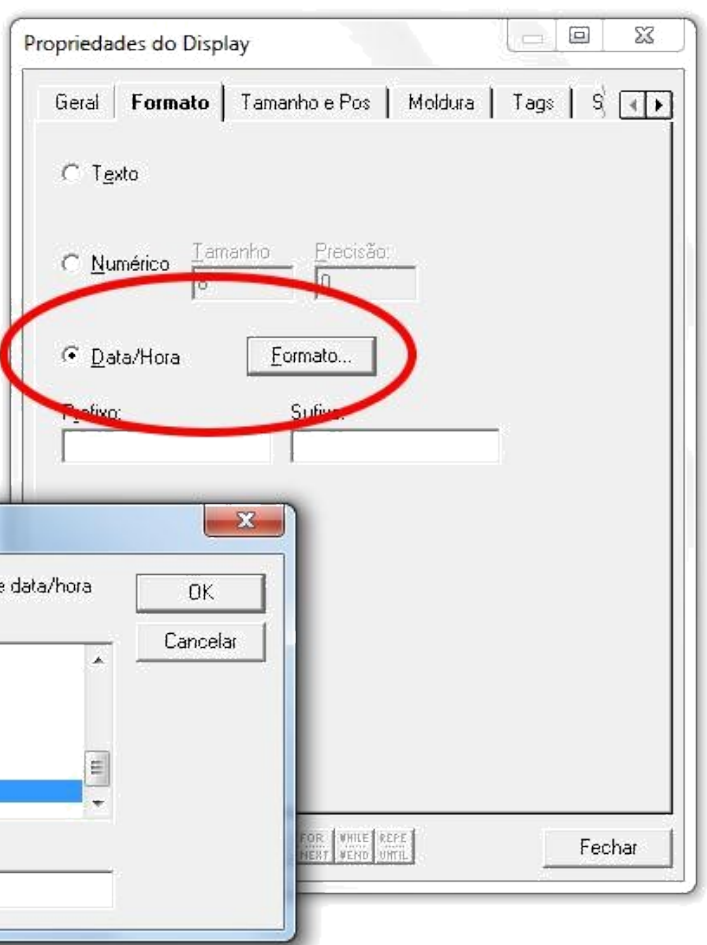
Propriedades do Display

Geral | Formato | Tamanho e Pos | Moldura | Tags | S

Texto

Numérico Tamanho 8 Precisão: 0

Data/Hora Formato...

Prefixo: Sufixo:

e data/hora

OK

Cancelar

FOR NEXT WHILE WEND REPE UNTIL

Fechar